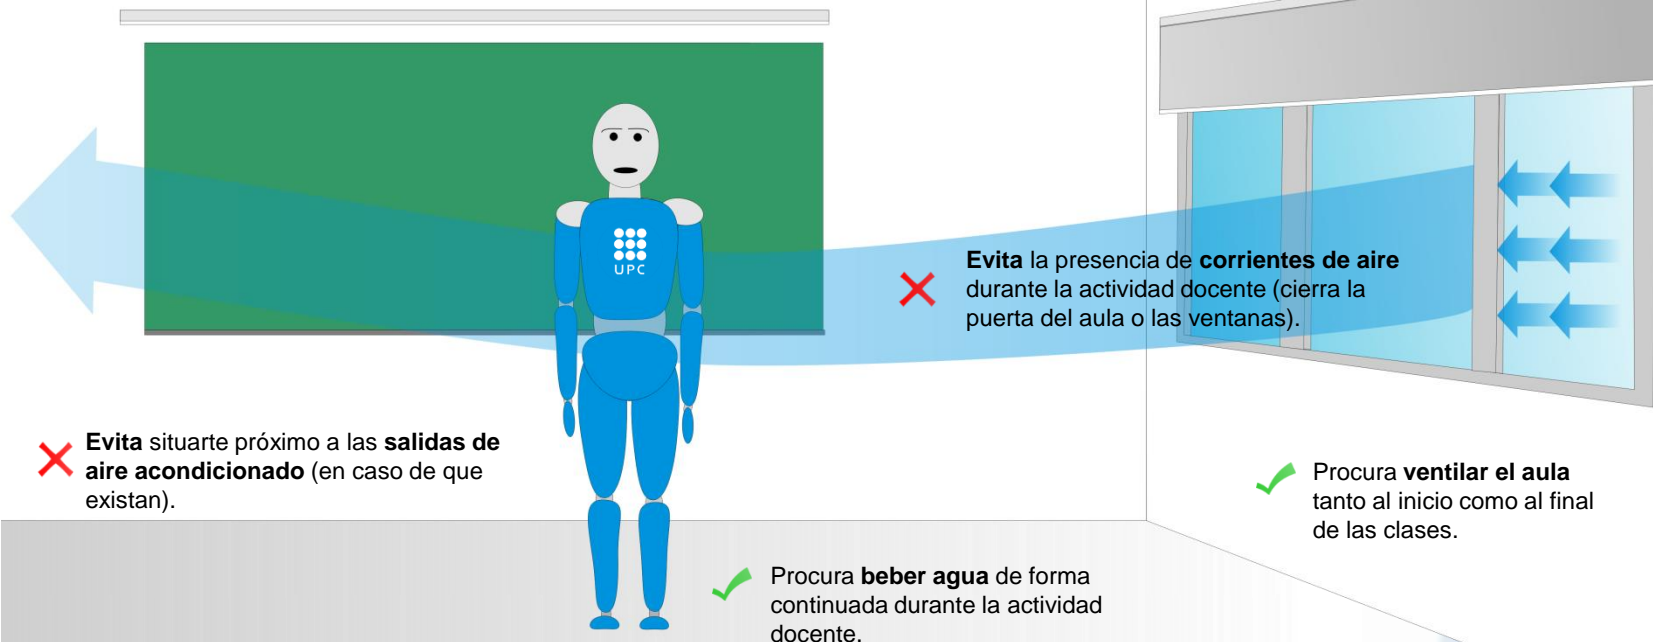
UPC

Evita la presencia de corrientes de aire durante la actividad docente (cierra la puerta del aula o las ventanas).

Evita situarte próximo a las salidas de aire acondicionado (en caso de que existan).

Procura ventilar el aula tanto al inicio como al final de las clases.

Procura beber agua de forma continuada durante la actividad docente.